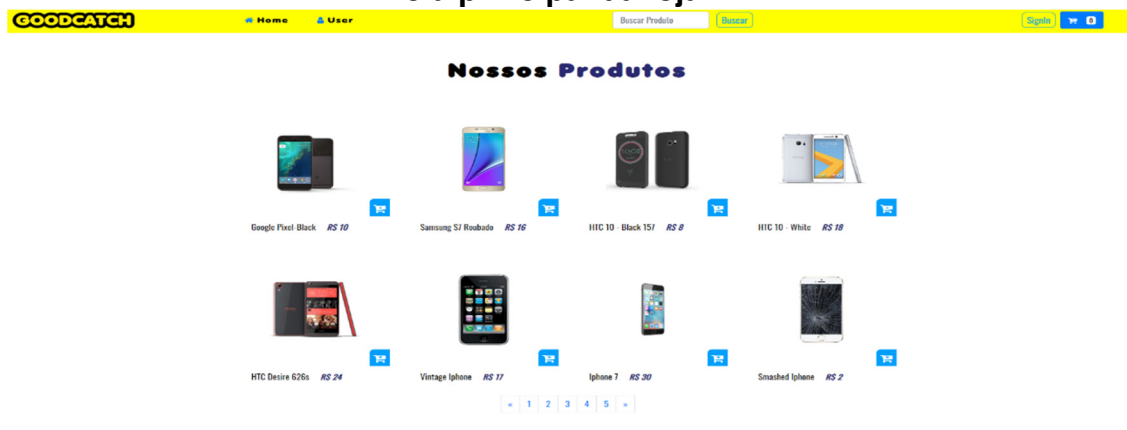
GOODCATCH Home User Buscar Produto Buscar SignIn 0

Nossos Produtos

Google Pixel-Black R$ 10

Samsung S7 Roubado R$ 16

HTC 10 - Black 157 R$ 8

HTC 10 - White R$ 18

HTC Desire 626s R$ 24

Vintage Iphone R$ 17

Iphone 7 R$ 30

Smashed Iphone R$ 2

« 1 2 3 4 5 »